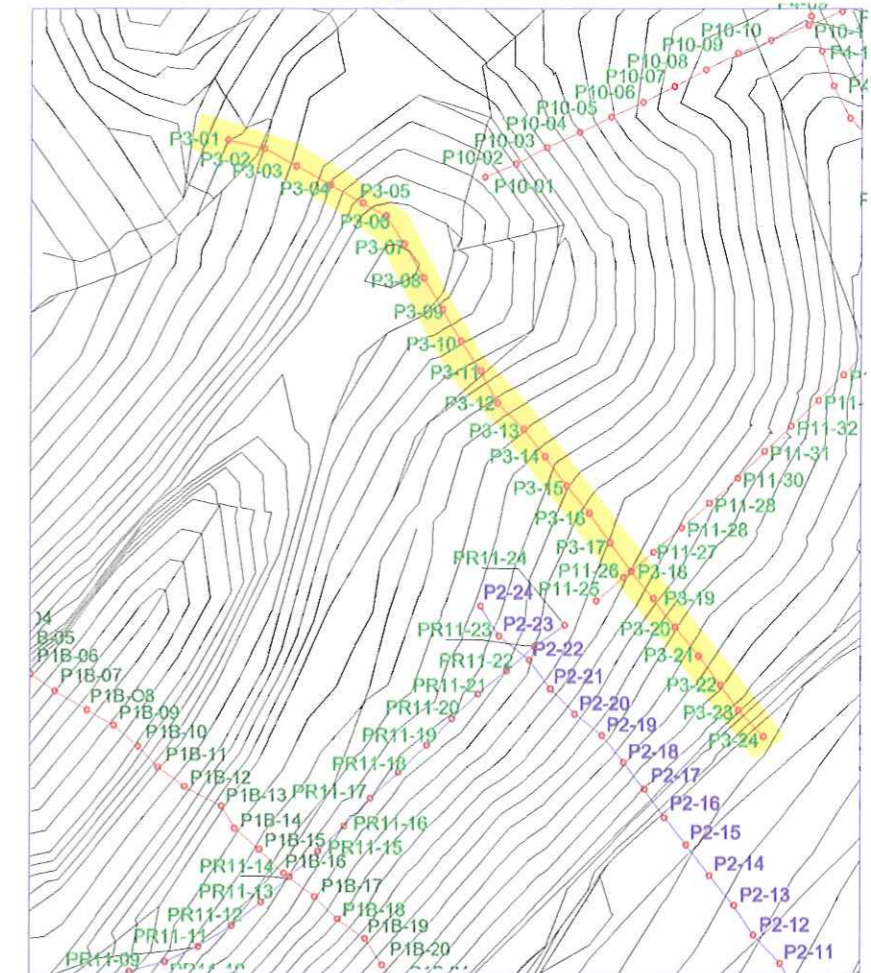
P10-10
P10-09
P10-08
P10-07
P10-06
P10-05
P10-04
P10-03
P10-02
P10-01
P3-01
P3-02
P3-03
P3-04
P3-05
P3-06
P3-07
P3-08
P3-09
P3-10
P3-11
P3-12
P3-13
P3-14
P3-15
P3-16
P3-17
P3-18
P3-19
P3-20
P3-21
P3-22
P3-23
P3-24
P11-32
P11-31
P11-30
P11-28
P11-28
P11-27
P11-26
P11-25
PR11-24
PR11-23
PR11-22
PR11-21
PR11-20
PR11-19
PR11-18
PR11-17
PR11-16
PR11-15
PR11-14
PR11-13
PR11-12
PR11-11
PR11-09
P2-24
P2-23
P2-22
P2-21
P2-20
P2-19
P2-18
P2-17
P2-16
P2-15
P2-14
P2-13
P2-12
P2-11
B-05
P1B-06
P1B-07
P1B-08
P1B-09
P1B-10
P1B-11
P1B-12
P1B-13
P1B-14
P1B-15
P1B-16
P1B-17
P1B-18
P1B-19
P1B-20